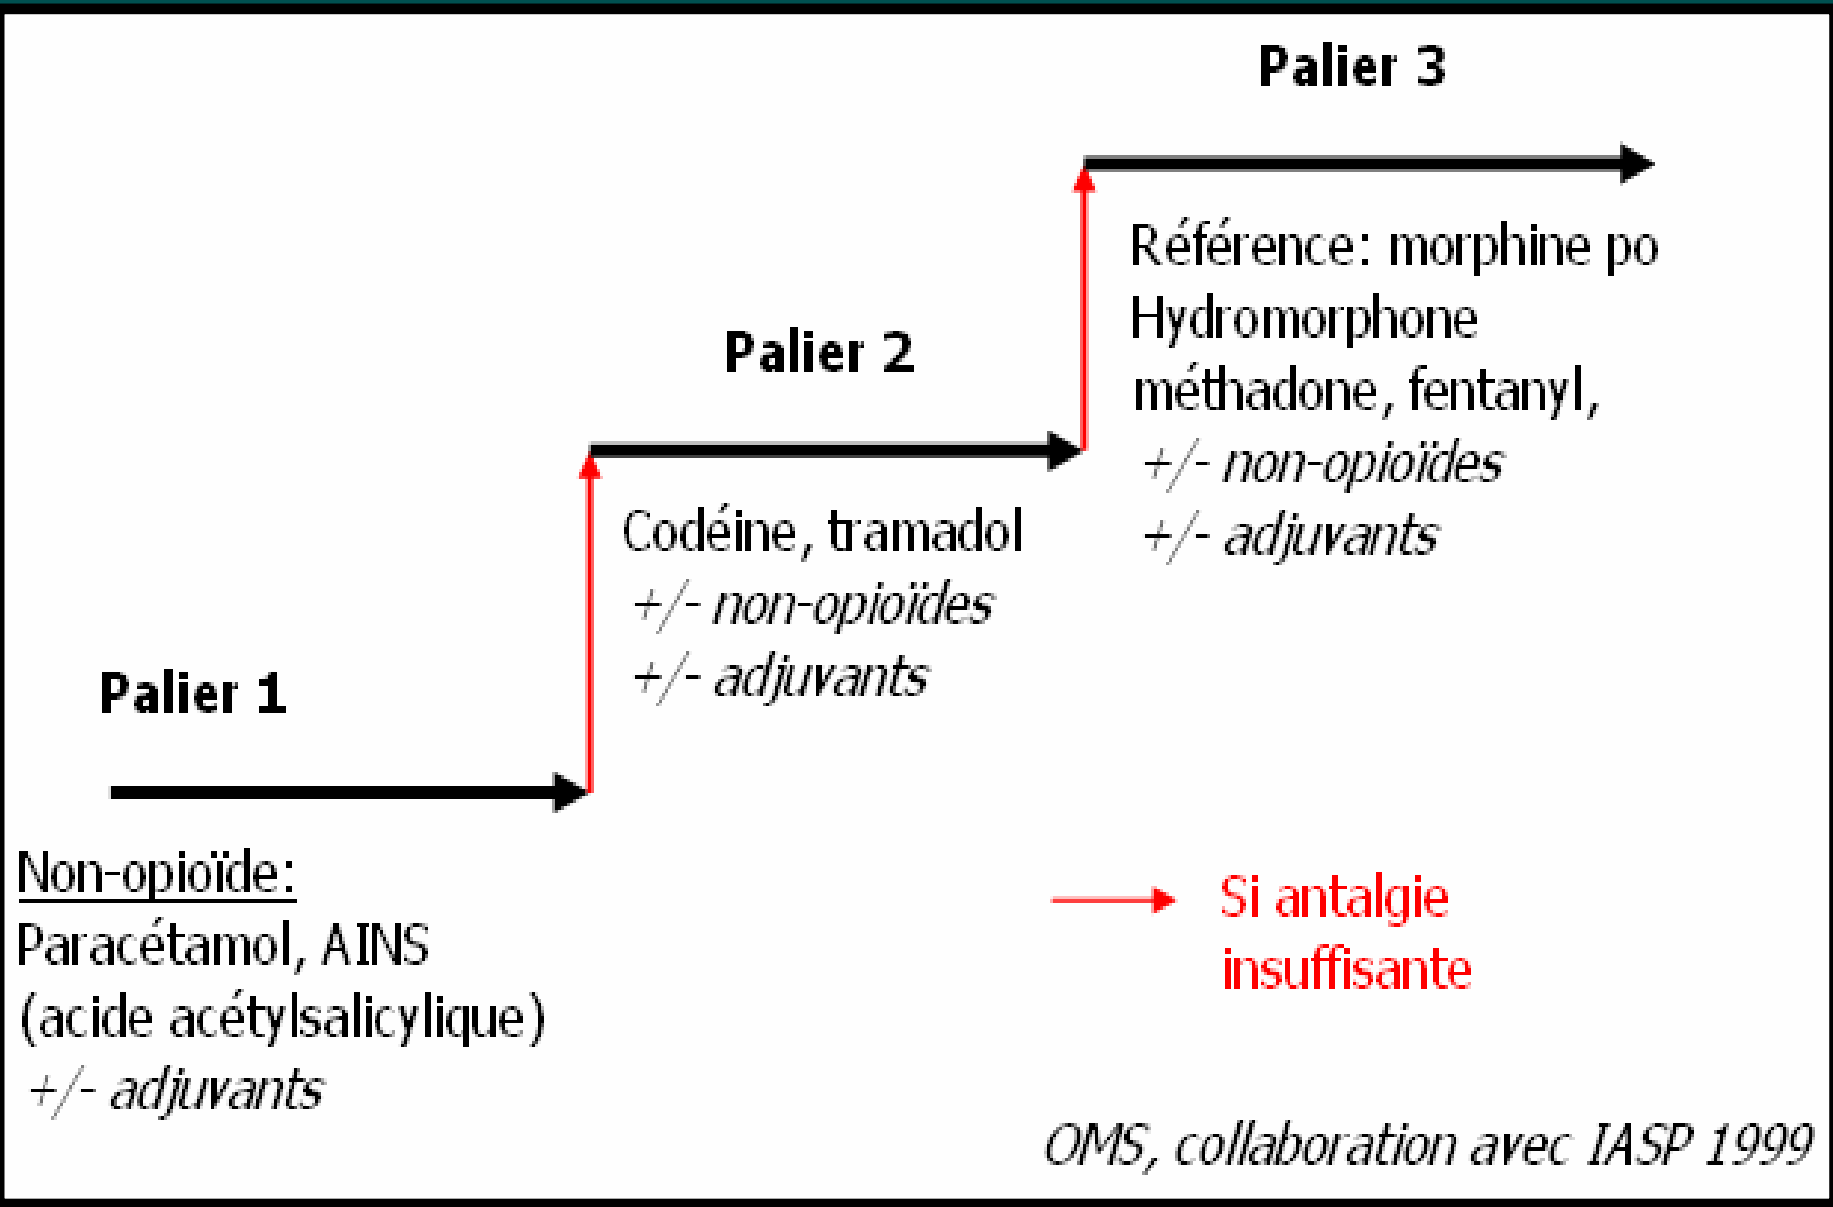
Palier 3

Référence: morphine po
Hydromorphone
méthadone, fentanyl,
+/- non-opioïdes
+/- adjuvants

Palier 2

Codéine, tramadol
+/- non-opioïdes
+/- adjuvants

Palier 1

Non-opioïde:
Paracétamol, AINS
(acide acétylsalicylique)
+/- adjuvants

Si antalgie insuffisante

OMS, collaboration avec IASP 1999